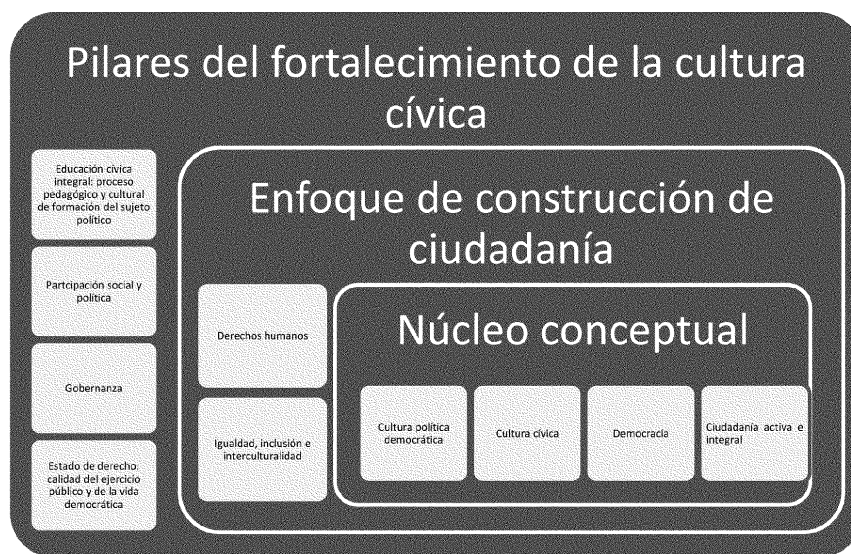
Pilares del fortalecimiento de la cultura cívica

Educación cívica integral: proceso pedagógico y cultural de formación del sujeto político

Partcipación social y política

Gobernanza

Estado de derecho, calidad del ejercicio público y de la vida democrática

Enfoque de construcción de ciudadanía

Derechos humanos

Igualdad, inclusión e interculturalidad

Núcleo conceptual

Cultura política democrática

Cultura cívica

Democracia

Ciudadanía activa e integral